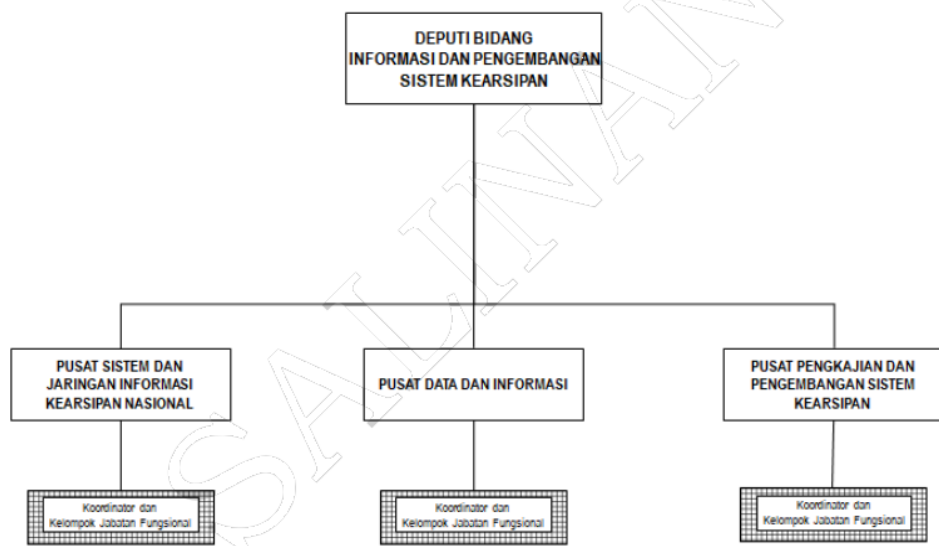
DEPUTI BIDANG INFORMASI DAN PENGEMBANGAN SISTEM KEARSIPAN

PUSAT SISTEM DAN JARINGAN INFORMASI KEARSIPAN NASIONAL

PUSAT DATA DAN INFORMASI

PUSAT PENGKAJIAN DAN PENGEMBANGAN SISTEM KEARSIPAN

Koordinator dan Kelompok Jabatan Fungsional

Koordinator dan Kelompok Jabatan Fungsional

Koordinator dan Kelompok Jabatan Fungsional

SALINAN